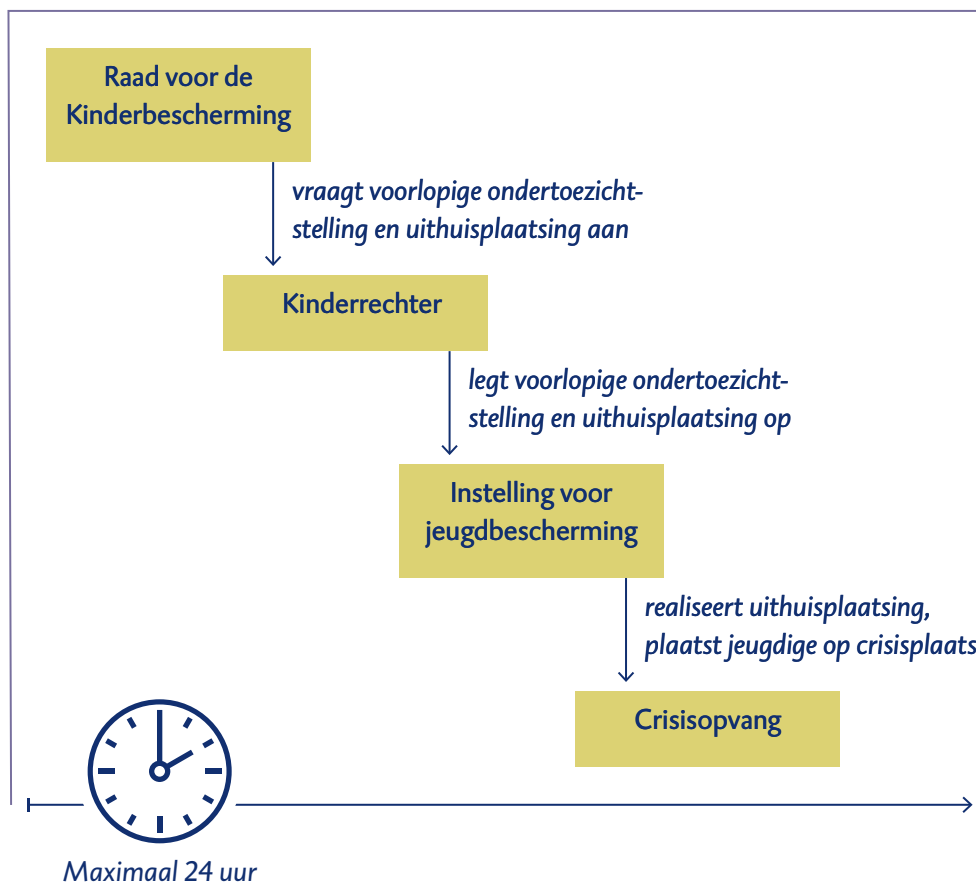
Raad voor de Kinderbescherming

vraagt voorlopige ondertoezichtstelling en uithuisplaatsing aan

Kinderrechter

legt voorlopige ondertoezichtstelling en uithuisplaatsing op

Instelling voor jeugdbescherming

realiseert uithuisplaatsing, plaatst jeugdige op crisisplaats

Crisisopvang

Maximaal 24 uur